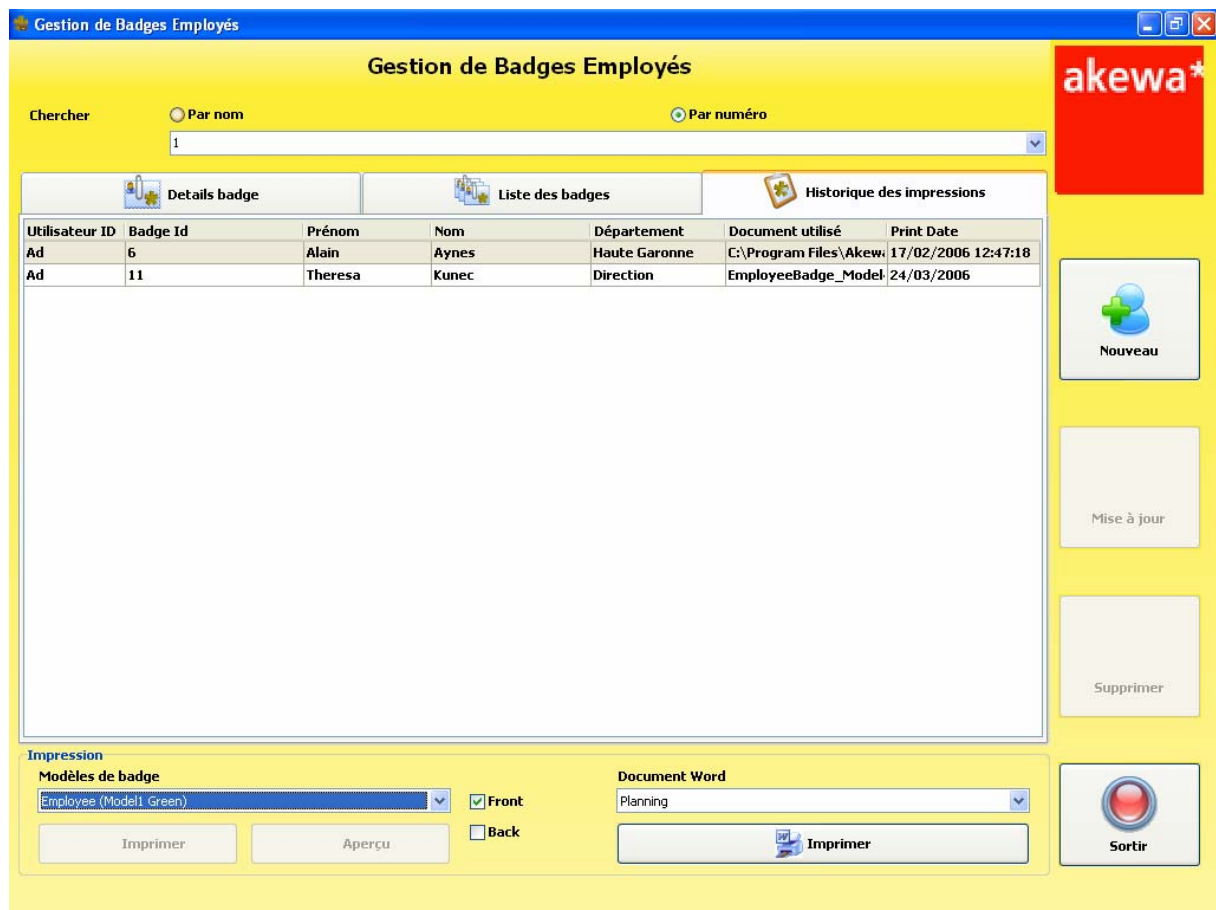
Gestion de Badges Employés

Gestion de Badges Employés

akewa*

Chercher

Par nom

Par numéro

1

Details badge

Liste des badges

Historique des impressions

| Utilisateur ID | Badge Id | Prénom | Nom | Département | Document utilisé | Print Date |
|---|---|---|---|---|---|---|
| Ad | 6 | Alain | Aynes | Haute Garonne | C:\Program Files\Akew | 17/02/2006 12:47:18 |
| Ad | 11 | Theresa | Kunec | Direction | EmployeeBadge_Model | 24/03/2006 |

Nouveau

Mise à jour

Supprimer

Impression

Modèles de badge

Employee (Model1 Green)

Front

Back

Document Word

Planning

Imprimer

Aperçu

Imprimer

Sortir